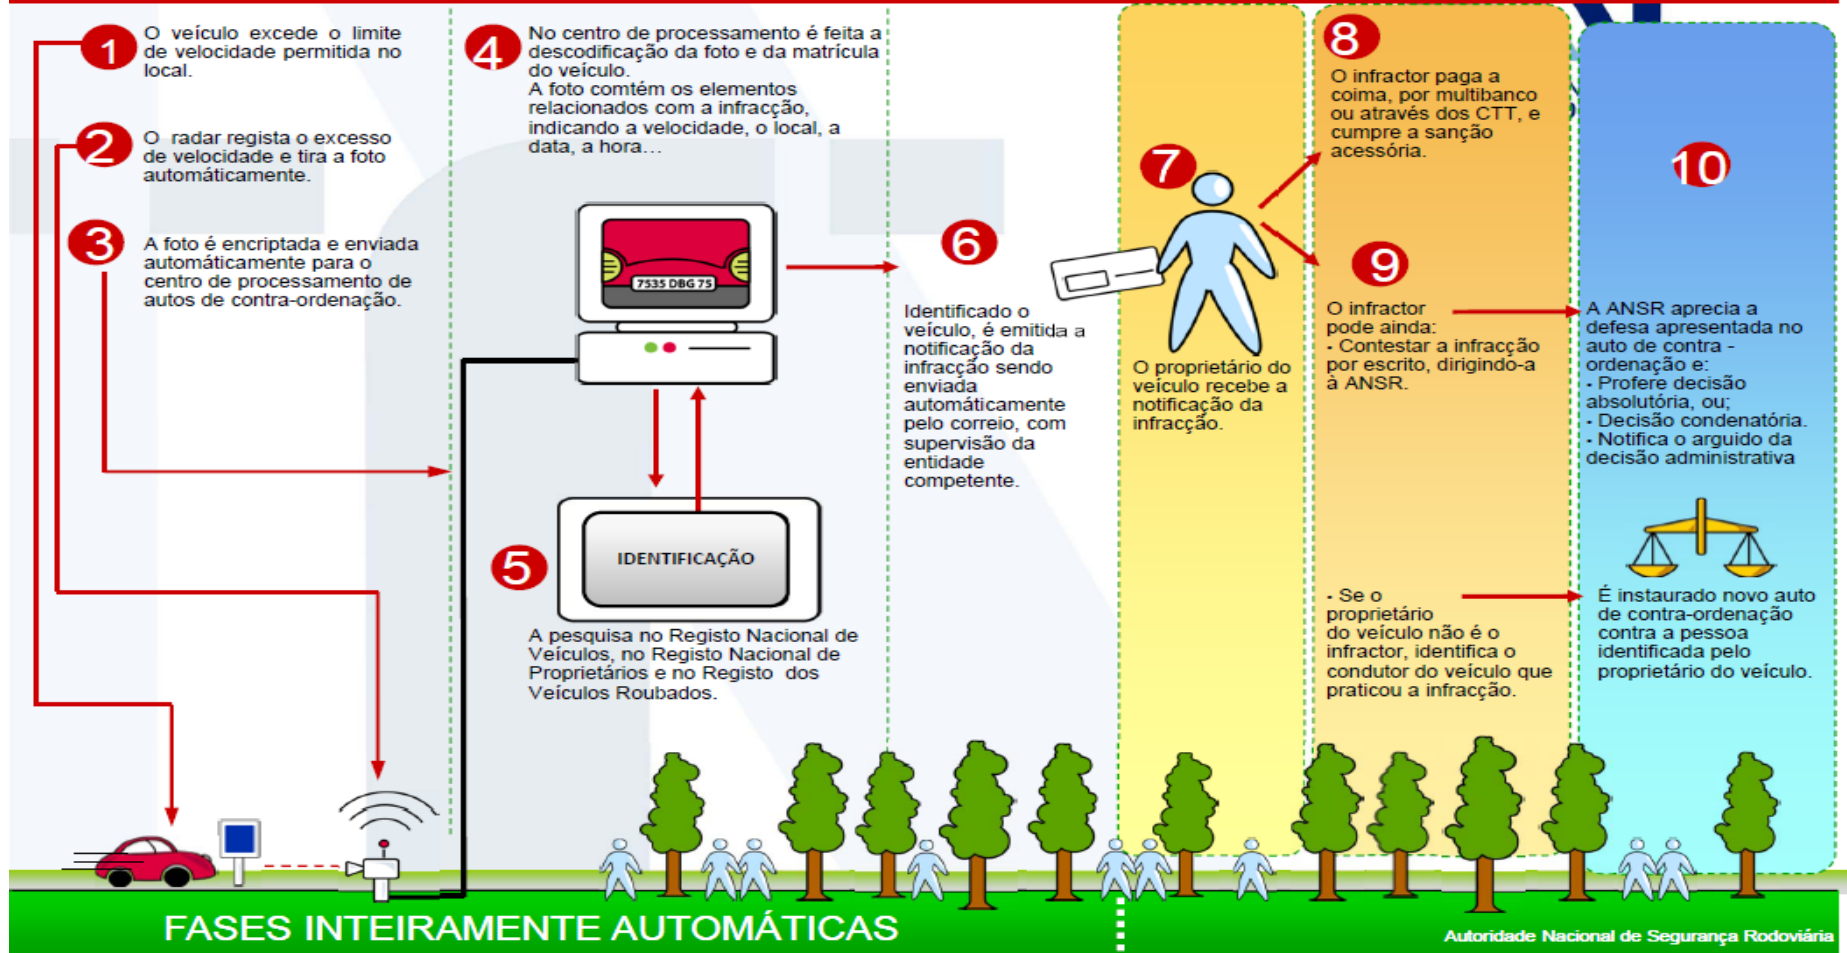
1 O veículo excede o limite de velocidade permitida no local.

2 O radar regista o excesso de velocidade e tira a foto automáticamente.

3 A foto é encriptada e enviada automáticamente para o centro de processamento de autos de contra-ordenação.

4 No centro de processamento é feita a descodificação da foto e da matrícula do veículo.
A foto comtém os elementos relacionados com a infracção, indicando a velocidade, o local, a data, a hora...

7535 DBG 75

IDENTIFICAÇÃO

5 A pesquisa no Registo Nacional de Veículos, no Registo Nacional de Proprietários e no Registo dos Veículos Roubados.

6 Identificado o veículo, é emitida a notificação da infracção sendo enviada automáticamente pelo correio, com supervisão da entidade competente.

7 O proprietário do veículo recebe a notificação da infracção.

8 O infractor paga a coima, por multibanco ou através dos CTT, e cumpre a sanção acessória.

9 O infractor pode ainda:
- Contestar a infracção por escrito, dirigindo-a à ANSR.

- Se o proprietário do veículo não é o infractor, identifica o condutor do veículo que praticou a infracção.

10 A ANSR aprecia a defesa apresentada no auto de contra - ordenação e:
- Profere decisão absolutória, ou;
- Decisão condenatória.
- Notifica o arguido da decisão administrativa

É instaurado novo auto de contra-ordenação contra a pessoa identificada pelo proprietário do veículo.

FASES INTEIRAMENTE AUTOMÁTICAS

Autoridade Nacional de Segurança Rodoviária